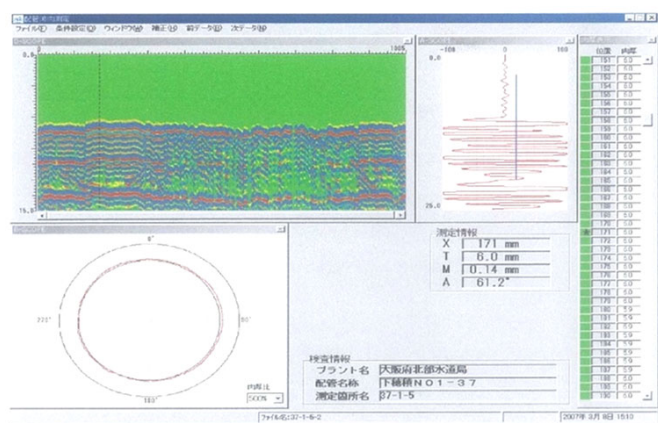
ファイル(F) 条件設定(C) ウィンドウ(W) 補正(I) 前データ(B) 次データ(N)

0.0

1865

15.0

-100 0 100

0.0

25.0

0°

270°

90°

180°

測定情報
X 171 mm
T 6.0 mm
M 0.14 mm
A 61.2°

位置 肉厚
151 6.0
152 6.0
153 6.0
154 6.0
155 6.0
156 6.0
157 6.0
158 6.0
159 6.0
160 6.0
161 6.0
162 6.0
163 6.0
164 6.0
165 6.0
166 6.0
167 6.0
168 6.0
169 6.0
170 6.0
171 6.0
172 6.0
173 6.0
174 6.0
175 6.0
176 6.0
177 6.0
178 6.0
179 5.9
180 5.9
181 5.9
182 5.9
183 5.9
184 5.9
185 5.9
186 5.9
187 5.9
188 5.9
189 5.9
190 5.9

検査情報
プラント名 大阪府北部水道局
配管名称 下穂積NO1－37
測定箇所名 37-1-5

拡大比
500%

ファイル名 37-1-5-2

2007年 3月 8日 15:13